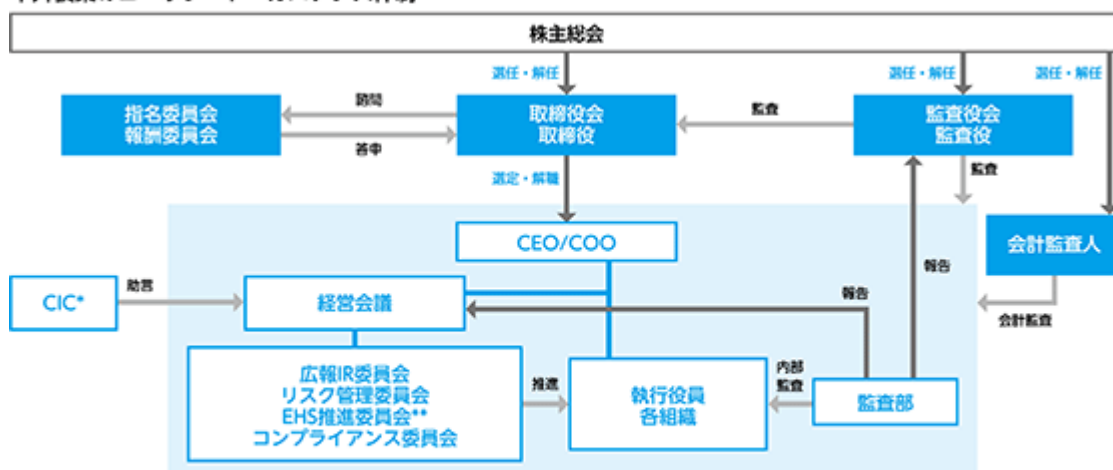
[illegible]

株主総会

選任・解任

選任・解任

選任・解任

指名委員会
報酬委員会

諮問

答申

取締役会
取締役

監査

監査役会
監査役

選定・解職

監査

CEO/COO

会計監査人

報告

CIC*

助言

経営会議

報告

会計監査

広報IR委員会
リスク管理委員会
EHS推進委員会**
コンプライアンス委員会

推進

執行役員
各組織

内部
監査

監査部